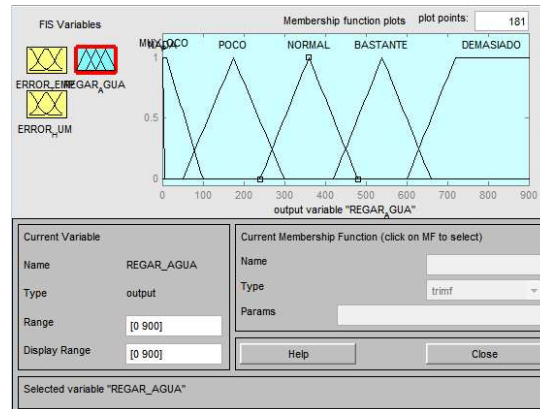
FIS Variables

ERROR_EMREGAR_AGUA

ERROR_HUM

Membership function plots

plot points: 181

MUY POCO POCO NORMAL BASTANTE DEMASIADO

1

0.5

0

0 100 200 300 400 500 600 700 800 900

output variable "REGAR_AGUA"

Current Variable

Name REGAR_AGUA

Type output

Range [0 900]

Display Range [0 900]

Current Membership Function (click on MF to select)

Name

Type trimf

Params

Help

Close

Selected variable "REGAR_AGUA"